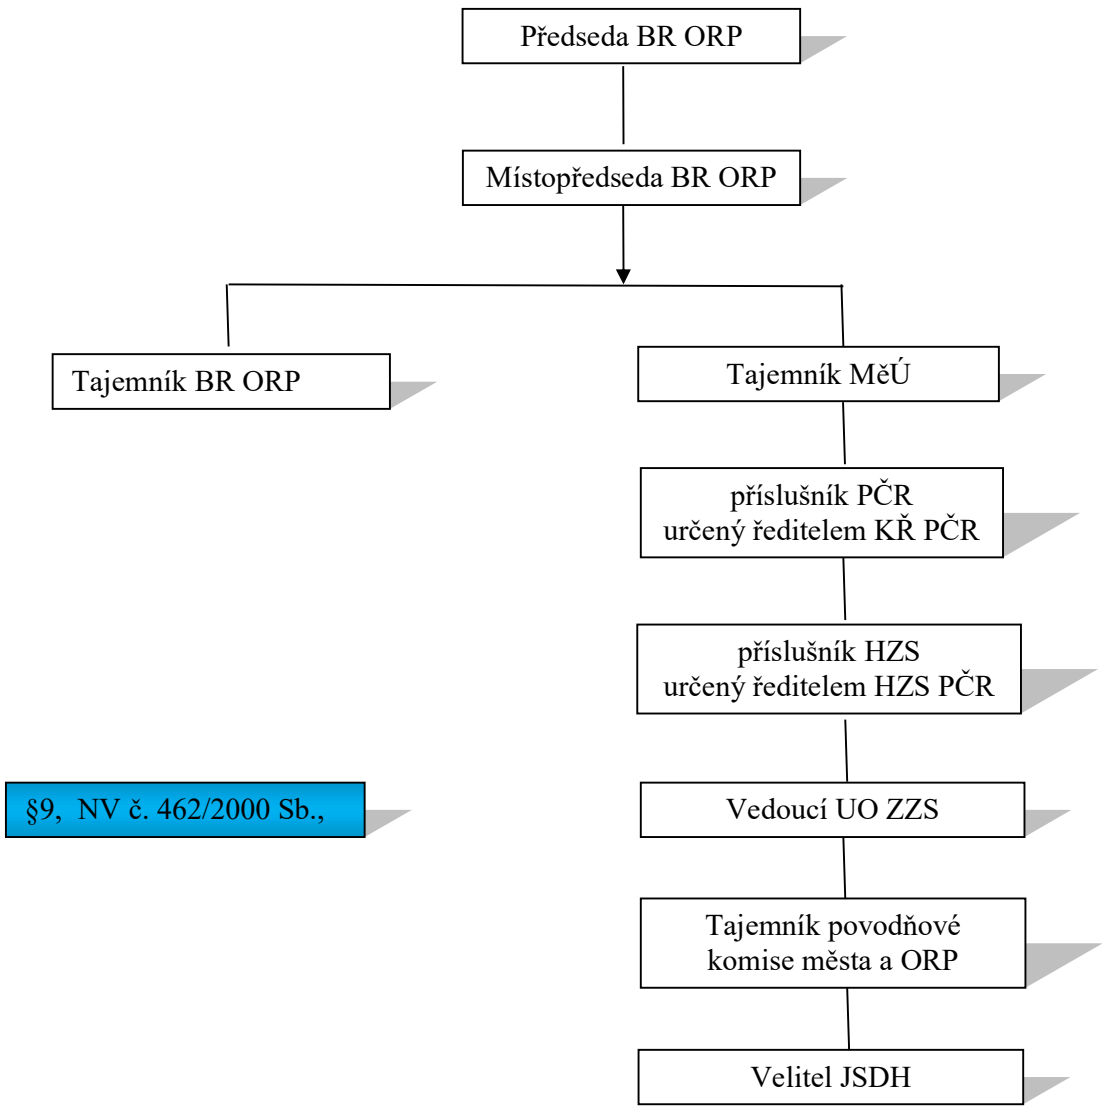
Předseda BR ORP

Místopředseda BR ORP

Tajemník BR ORP

Tajemník MěÚ

příslušník PČR
určený ředitelem KŘ PČR

příslušník HZS
určený ředitelem HZS PČR

§9, NV č. 462/2000 Sb.,

Vedoucí UO ZZS

Tajemník povodňové
komise města a ORP

Velitel JSDH